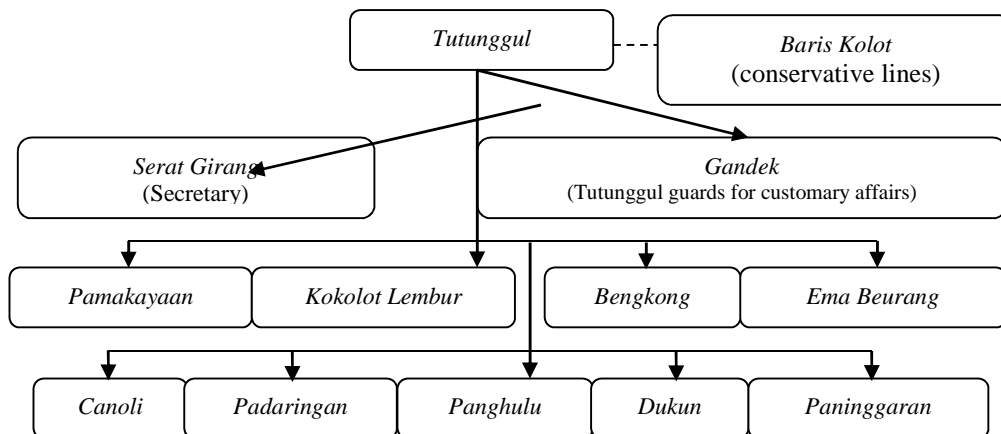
Tutunggul

Baris Kolot
(conservative lines)

Serat Girang
(Secretary)

Gandek
(Tutunggul guards for customary affairs)

Pamakayaan

Kokolot Lembur

Bengkong

Ema Beurang

Canoli

Padaringan

Panghulu

Dukun

Paninggaran